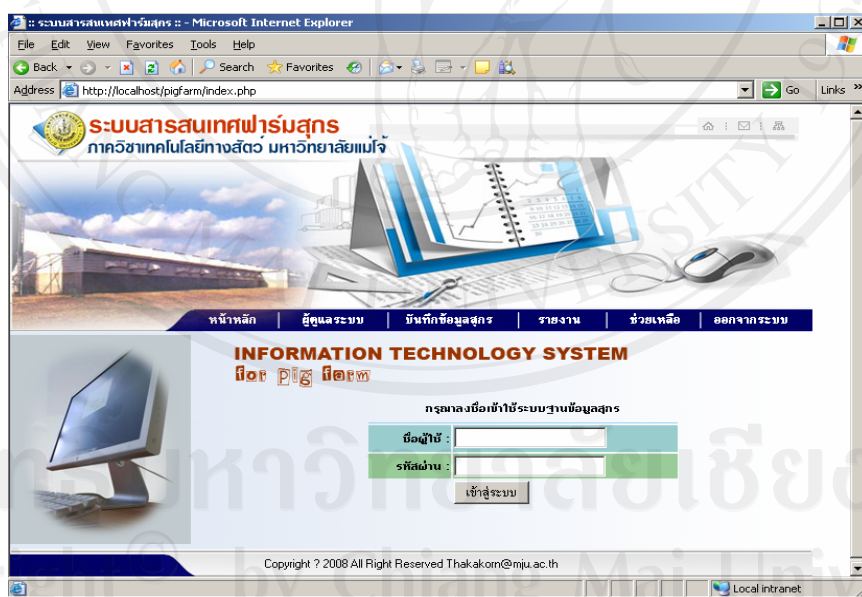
:: ระบบสารสนเทศฟาร์มสุกร :: - Microsoft Internet Explorer

File Edit View Favorites Tools Help

Back Search Favorites

Address http://localhost/pigfarm/index.php Go Links

ระบบสารสนเทศฟาร์มสุกร
ภาควิชาเทคโนโลยีทางสัตว์ มหาวิทยาลัยแม่โจ้

หน้าหลัก | ผู้ดูแลระบบ | บันทึกข้อมูลสุกร | รายงาน | ช่วยเหลือ | ออกจากระบบ

INFORMATION TECHNOLOGY SYSTEM
for pig farm

กรุณาลงชื่อเข้าใช้ระบบฐานข้อมูลสุกร

ชื่อผู้ใช้ :
รหัสผ่าน :
เข้าสู่ระบบ

Copyright ? 2008 All Right Reserved Thakakorn@mju.ac.th

Local intranet